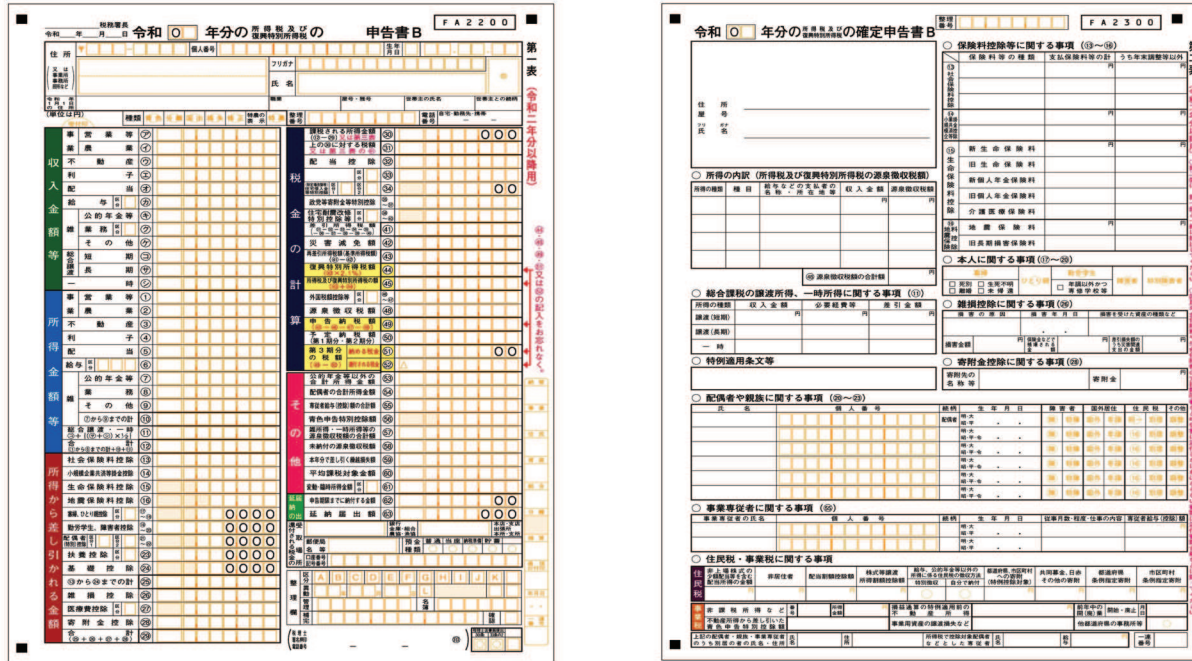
税務署長
令和　年　月　日

令和 ○ 年分の 所得税及び 復興特別所得税 の 申告書B

F A 2 2 0 0

第一表（令和二年分以降用）

住所
個人番号
生年月日
フリガナ
氏名
職業
屋号・雅号
世帯主の氏名
世帯主との続柄
電話番号 自宅・勤務先・携帯
（単位は円）
種類
整理番号

収入金額等
事業 営業等 ㋐
事業 農業 ㋑
不動産 ㋒
利子 ㋓
配当 ㋔
給与 ㋕
雑 公的年金等 ㋖
雑 業務 ㋗
雑 その他 ㋘
総合譲渡 短期 ㋙
総合譲渡 長期 ㋚
一時 ㋛

所得金額等
事業 営業等 ①
事業 農業 ②
不動産 ③
利子 ④
配当 ⑤
給与 ⑥
雑 公的年金等 ⑦
雑 業務 ⑧
雑 その他 ⑨
雑 ⑦から⑨までの計 ⑩
総合譲渡・一時 ⑪
合計 ⑫

所得から差し引かれる金額
社会保険料控除 ⑬
小規模企業共済等掛金控除 ⑭
生命保険料控除 ⑮
地震保険料控除 ⑯
寡婦、ひとり親控除 ⑰～⑱
勤労学生、障害者控除 ⑲～⑳
配偶者（特別）控除 ㉑～㉒
扶養控除 ㉓
基礎控除 ㉔
⑬から㉔までの計 ㉕
雑損控除 ㉖
医療費控除 ㉗
寄附金控除 ㉘
合計 ㉙

0 0 0 0
0 0 0 0
0 0 0 0
0 0 0 0

税金の計算
課税される所得金額 ㉚ 0 0 0
上の㉚に対する税額 ㉛
配当控除 ㉜
㉝
㉞ 0 0
政党等寄附金等特別控除 ㉟～㊲
住宅耐震改修特別控除 ㊳～㊵
差引所得税額 ㊶
災害減免額 ㊷
再差引所得税額（基準所得税額） ㊸
復興特別所得税額 ㊹
所得税及び復興特別所得税の額 ㊺
外国税額控除 ㊻～㊼
源泉徴収税額 ㊽
申告納税額 ㊾
予定納税額（第1期分・第2期分） ㊿
第3期分の税額 納める税金 51 0 0
還付される税金 52

その他
公的年金等以外の合計所得金額 53
配偶者の合計所得金額 54
専従者給与（控除）額の合計額 55
青色申告特別控除額 56
雑所得・一時所得等の源泉徴収税額の合計額 57
未納付の源泉徴収税額 58
本年分で差し引く繰越損失額 59
平均課税対象金額 60
変動・臨時所得金額 61
延納の届出 申告期限までに納付する金額 62 0 0
延納届出額 63 0 0 0

還付される税金の受取場所
銀行 金庫・組合 農協・漁協
本店・支店 出張所 本所・支所
郵便局名等
預金種類 普通 当座 納税準備 貯蓄
口座番号 記号番号

整理欄
A B C D E F G H I J K

税理士署名押印 電話番号

令和 ○ 年分の 所得税及び 復興特別所得税 の確定申告書B
整理番号
F A 2 3 0 0
第二表

住所
屋号
フリガナ
氏名

○ 所得の内訳（所得税及び復興特別所得税の源泉徴収税額）
所得の種類 | 種目 | 給与などの支払者の名称・所在地等 | 収入金額 | 源泉徴収税額
㊽ 源泉徴収税額の合計額

○ 総合課税の譲渡所得、一時所得に関する事項（⑪）
所得の種類 | 収入金額 | 必要経費等 | 差引金額
譲渡（短期）
譲渡（長期）
一時

○ 特例適用条文等

○ 保険料控除等に関する事項（⑬～⑯）
保険料等の種類 | 支払保険料等の計 | うち年末調整等以外
⑬ 社会保険料控除
⑭ 小規模企業共済等掛金控除
⑮ 生命保険料控除
新生命保険料
旧生命保険料
新個人年金保険料
旧個人年金保険料
介護医療保険料
⑯ 地震保険料控除
地震保険料
旧長期損害保険料

○ 本人に関する事項（⑰～⑳）
死別 生死不明 離婚 未帰還
年調以外かつ専修学校等

○ 雑損控除に関する事項（㉖）
損害の原因 | 損害年月日 | 損害を受けた資産の種類など
損害金額 | 保険金などで補塡される金額 | 差引損失額のうち災害関連支出の金額

○ 寄附金控除に関する事項（㉘）
寄附先の名称等
寄附金

○ 配偶者や親族に関する事項（⑳～㉓）
氏名 | 個人番号 | 続柄 | 生年月日 | 障害者 | 国外居住 | 住民税 | その他
配偶者
明・大 昭・平 昭・平・令

○ 事業専従者に関する事項（55）
事業専従者の氏名 | 個人番号 | 続柄 | 生年月日 | 従事月数・程度・仕事の内容 | 専従者給与（控除）額

○ 住民税・事業税に関する事項
住民税
非上場株式の少額配当等を含む配当所得の金額
非居住者の特例
配当割額控除額
株式等譲渡所得割額控除額
給与、公的年金等以外の所得に係る住民税の徴収方法
特別徴収 自分で納付
都道府県、市区町村への寄附（特例控除対象）
共同募金、日赤その他の寄附
都道府県 条例指定寄附
市区町村 条例指定寄附

事業税
非課税所得など
不動産所得から差し引いた青色申告特別控除額
損益通算の特例適用前の不動産所得
事業用資産の譲渡損失など
前年中の開(廃)業
開始・廃止
他都道府県の事務所等

上記の配偶者・親族・事業専従者のうち別居の者の氏名・住所
所得税で控除対象配偶者などとした専従者
一連番号